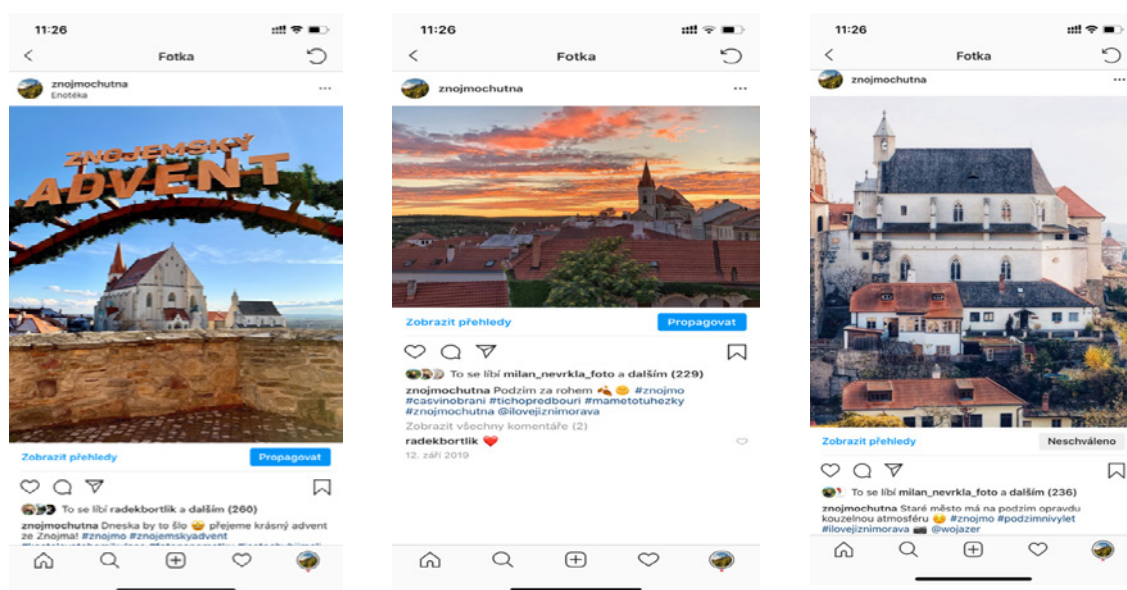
11:26

Fotka

znojmochutna
Enotéka

ZNOJEMSKÝ ADVENT

Zobrazit přehledy
Propagovat

To se líbí radekbortlik a dalším (260)

znojmochutna Dneska by to šlo 😉 přejeme krásný advent ze Znojma! #znojmo #znojemskyadvent
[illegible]

11:26

Fotka

znojmochutna

Zobrazit přehledy
Propagovat

To se líbí milan_nevrkla_foto a dalším (229)

znojmochutna Podzim za rohem 🍂😊 #znojmo #casvinobrani #tichopredbouri #mametotuhezky #znojmochutna @ilovejiznimorava

Zobrazit všechny komentáře (2)

radekbortlik ❤️

12. září 2019

11:26

Fotka

znojmochutna

Zobrazit přehledy
Neschváleno

To se líbí milan_nevrkla_foto a dalším (236)

znojmochutna Staré město má na podzim opravdu kouzelnou atmosféru 😉 #znojmo #podzimnivylet #ilovejiznimorava 📷 @wojazer